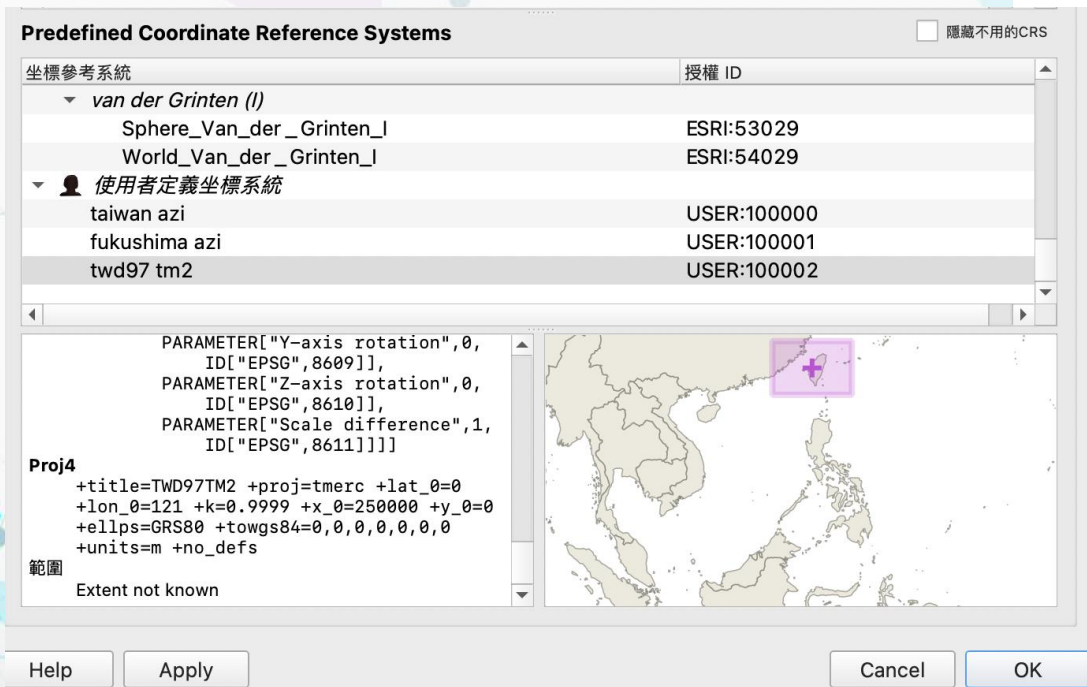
Predefined Coordinate Reference Systems

隱藏不用的CRS

| 坐標參考系統 | 授權 ID |
|---|---|
| van der Grinten (I) | |
| Sphere_Van_der_Grinten_I | ESRI:53029 |
| World_Van_der_Grinten_I | ESRI:54029 |
| 使用者定義坐標系統 | |
| taiwan azi | USER:100000 |
| fukushima azi | USER:100001 |
| twd97 tm2 | USER:100002 |

PARAMETER["Y-axis rotation",0, ID["EPSG",8609]], PARAMETER["Z-axis rotation",0, ID["EPSG",8610]], PARAMETER["Scale difference",1, ID["EPSG",8611]]]]

Proj4
+title=TWD97TM2 +proj=tmerc +lat_0=0 +lon_0=121 +k=0.9999 +x_0=250000 +y_0=0 +ellps=GRS80 +towgs84=0,0,0,0,0,0,0 +units=m +no_defs

範圍
Extent not known

Help Apply Cancel OK